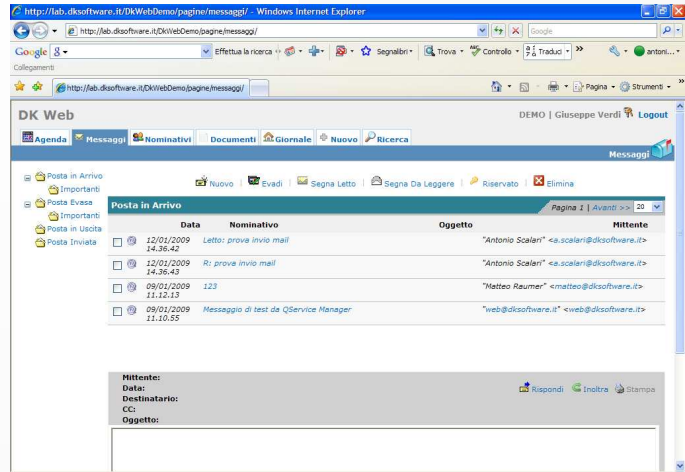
http://lab.dksoftware.it/DkWebDemo/pagine/messaggi/ - Windows Internet Explorer

http://lab.dksoftware.it/DkWebDemo/pagine/messaggi/

Google

Google 8 ▾ Effettua la ricerca ▾ Segnalibri ▾ Trova ▾ Controllo ▾ Traduci ▾ » antoni... ▾

Collegamenti

http://lab.dksoftware.it/DkWebDemo/pagine/messaggi/

Pagina ▾ Strumenti ▾

DK Web

DEMO | Giuseppe Verdi Logout

Agenda Messaggi Nominativi Documenti Giornale Nuovo Ricerca

Messaggi

Posta in Arrivo
Importanti
Posta Evasa
Importanti
Posta in Uscita
Posta Inviata

Nuovo | Evadi | Segna Letto | Segna Da Leggere | Riservato | Elimina

Posta in Arrivo

Pagina 1 | Avanti >> 20

| Data | Nominativo | Oggetto | Mittente |
|---|---|---|---|
| 12/01/2009 14.36.42 | Letto: prova invio mail | | "Antonio Scalari" <a.scalari@dksoftware.it> |
| 12/01/2009 14.36.43 | R: prova invio mail | | "Antonio Scalari" <a.scalari@dksoftware.it> |
| 09/01/2009 11.12.13 | 123 | | "Matteo Raumer" <matteo@dksoftware.it> |
| 09/01/2009 11.10.55 | Messaggio di test da QService Manager | | "web@dksoftware.it" <web@dksoftware.it> |

Mittente:
Data:
Destinatario:
CC:
Oggetto:

Rispondi Inoltra Stampa